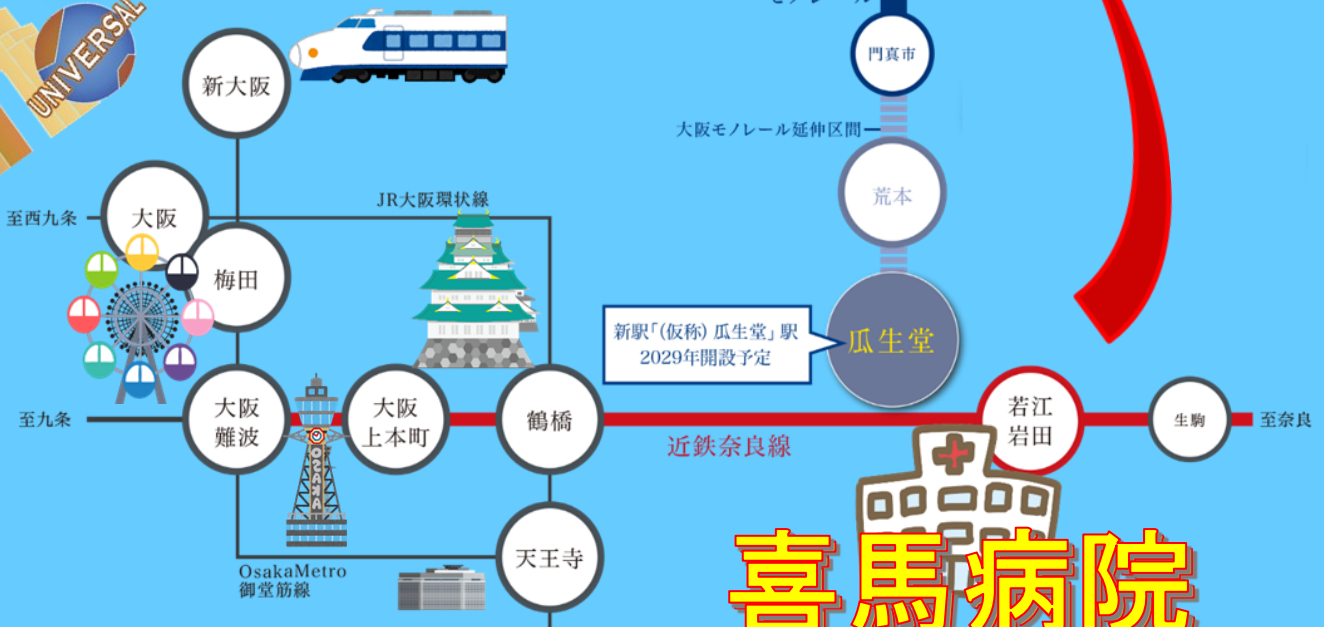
UNIVERSAL

新大阪

至西九条

大阪

梅田

JR大阪環状線

至九条

大阪難波

大阪上本町

鶴橋

天王寺

OsakaMetro
御堂筋線

OSAKA

門真市

大阪モノレール延伸区間

荒本

新駅「(仮称) 瓜生堂」駅
2029年開設予定

瓜生堂

近鉄奈良線

若江岩田

生駒

至奈良

喜馬病院